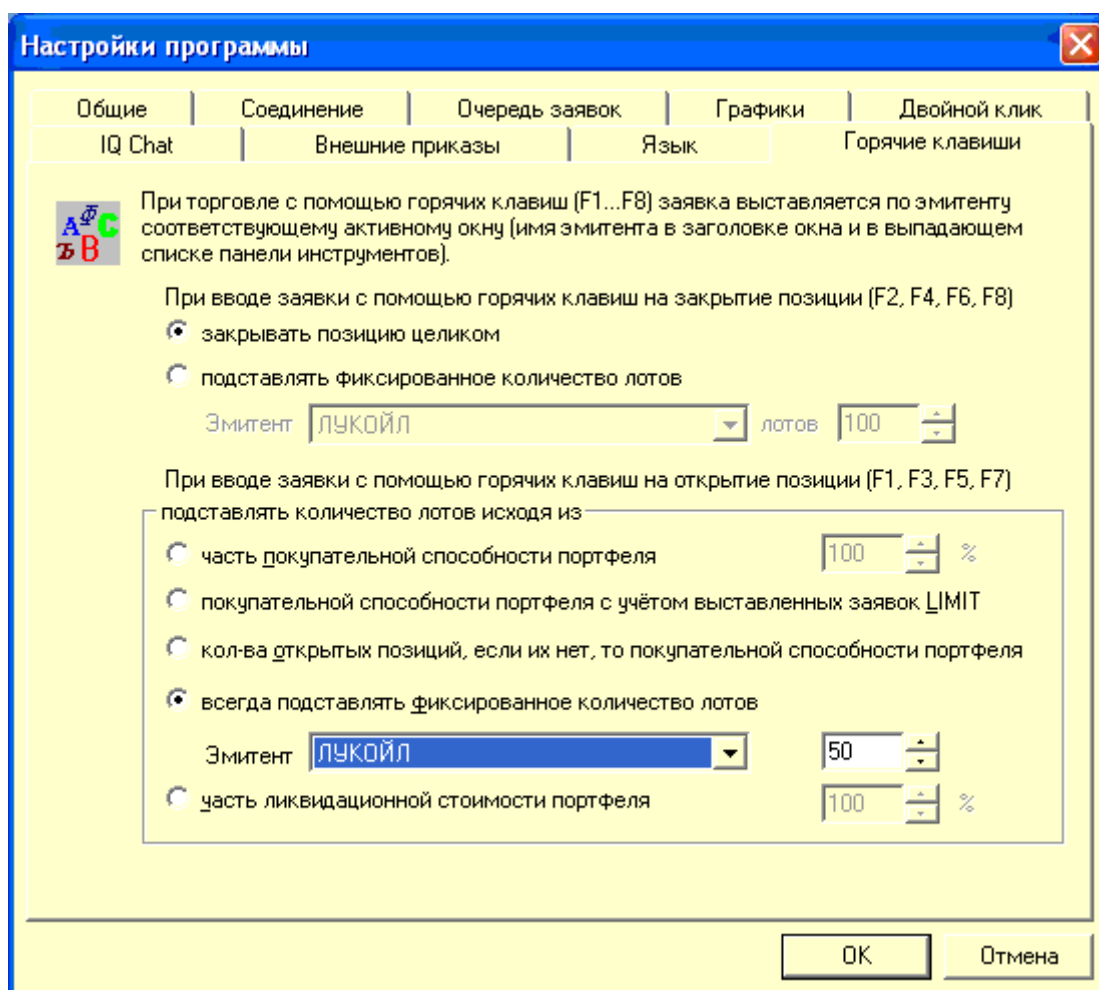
Настройки программы

Общие | Соединение | Очередь заявок | Графики | Двойной клик
IQ Chat | Внешние приказы | Язык | Горячие клавиши

AФC ЪB

При торговле с помощью горячих клавиш (F1...F8) заявка выставляется по эмитенту соответствующему активному окну (имя эмитента в заголовке окна и в выпадающем списке панели инструментов).

При вводе заявки с помощью горячих клавиш на закрытие позиции (F2, F4, F6, F8)

закрывать позицию целиком

подставлять фиксированное количество лотов

Эмитент ЛУКОЙЛ лотов 100

При вводе заявки с помощью горячих клавиш на открытие позиции (F1, F3, F5, F7)

подставлять количество лотов исходя из

часть покупательной способности портфеля 100 %

покупательной способности портфеля с учётом выставленных заявок LIMIT

кол-ва открытых позиций, если их нет, то покупательной способности портфеля

всегда подставлять фиксированное количество лотов

Эмитент ЛУКОЙЛ 50

часть ликвидационной стоимости портфеля 100 %

OK Отмена